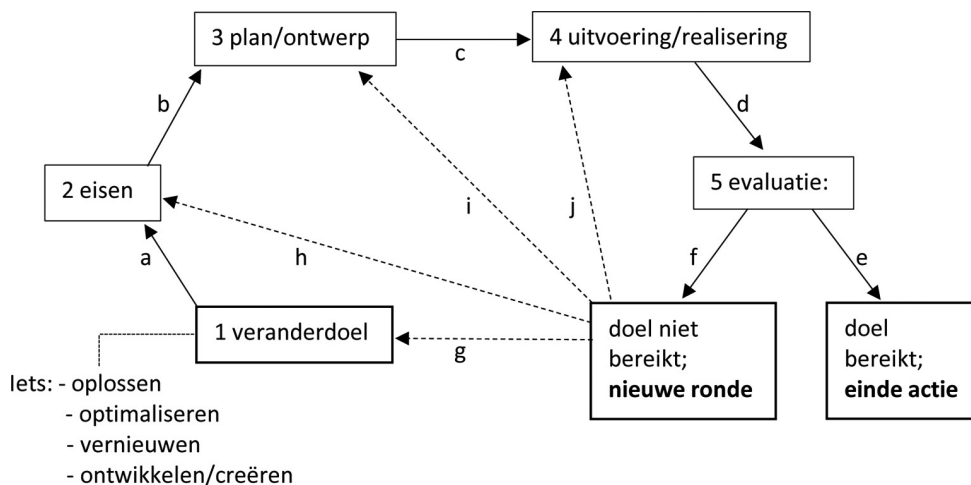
3 plan/ontwerp

c

4 uitvoering/realisering

b

d

2 eisen

5 evaluatie:

i

j

a

h

f

e

1 veranderdoel

g

doel niet bereikt; **nieuwe ronde**

doel bereikt; **einde actie**

Iets: - oplossen
- optimaliseren
- vernieuwen
- ontwikkelen/creëren